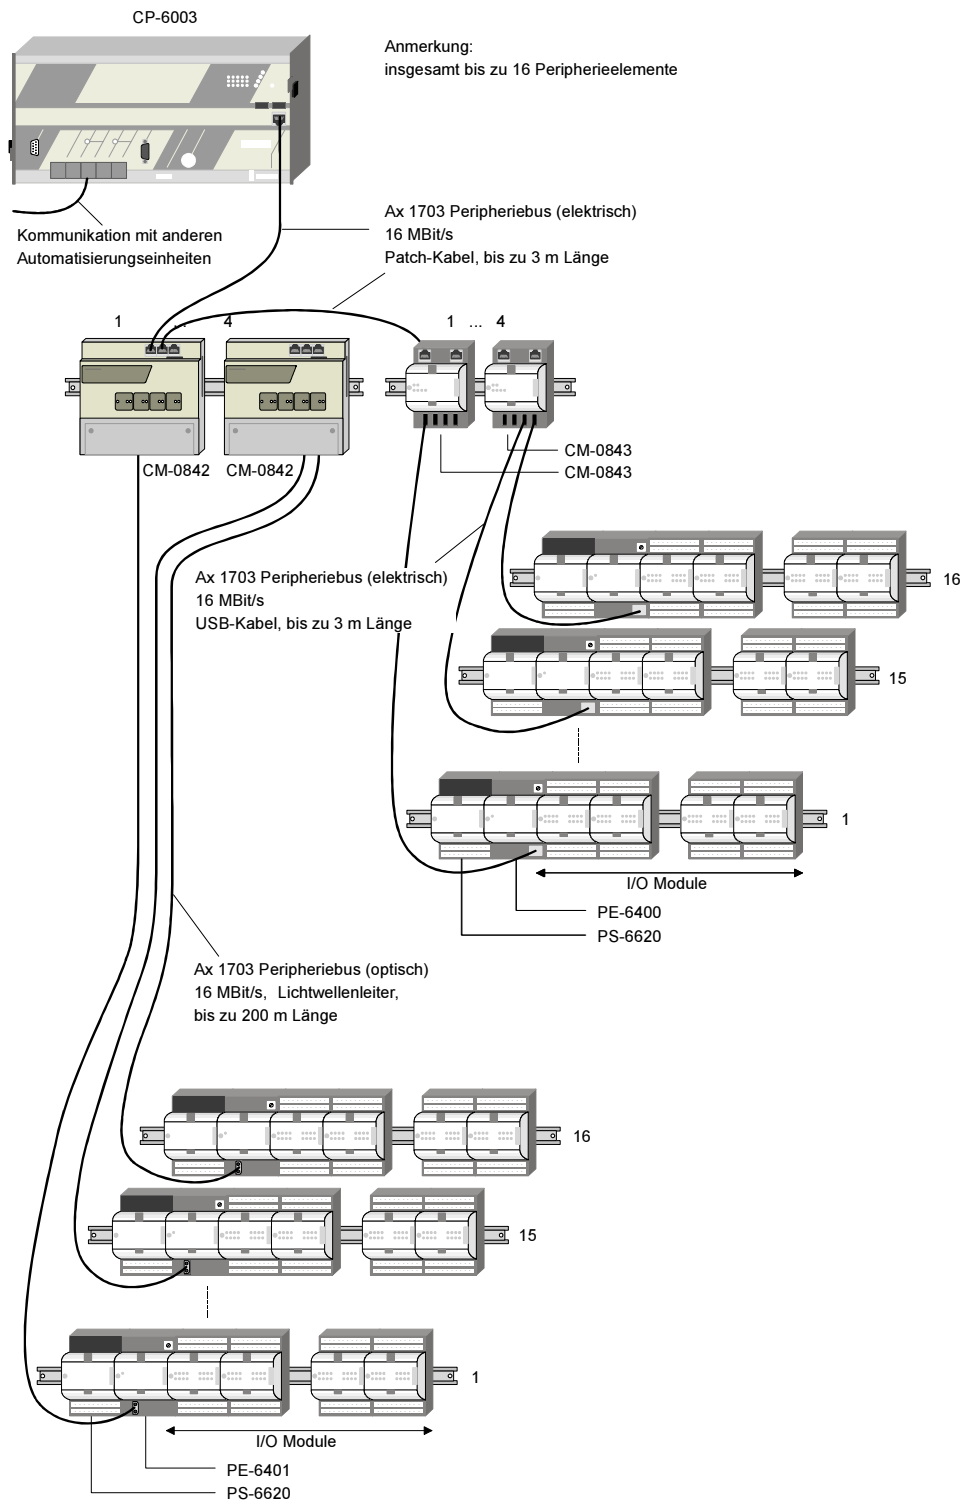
CP-6003

Anmerkung:
insgesamt bis zu 16 Peripherieelemente

Kommunikation mit anderen
Automatisierungseinheiten

Ax 1703 Peripheriebus (elektrisch)
16 MBit/s
Patch-Kabel, bis zu 3 m Länge

1 ... 4

1 ... 4

CM-0842 CM-0842

CM-0843
CM-0843

Ax 1703 Peripheriebus (elektrisch)
16 MBit/s
USB-Kabel, bis zu 3 m Länge

16

15

1

I/O Module

PE-6400
PS-6620

Ax 1703 Peripheriebus (optisch)
16 MBit/s, Lichtwellenleiter,
bis zu 200 m Länge

16

15

1

I/O Module

PE-6401
PS-6620